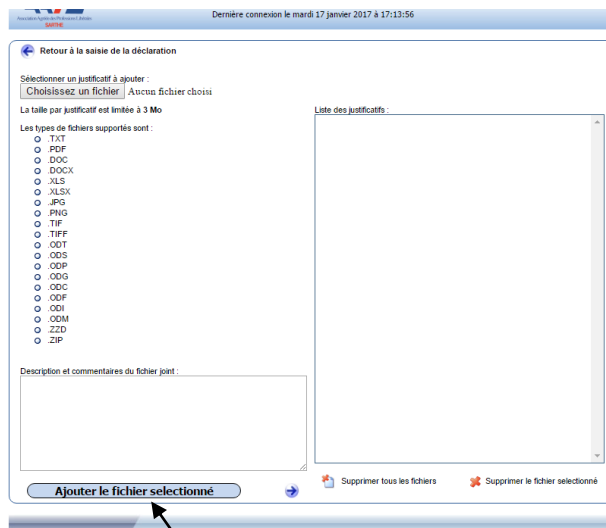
Association Agréée des Professions Libérales SARTHE

Dernière connexion le mardi 17 janvier 2017 à 17:13:56

Retour à la saisie de la déclaration

Sélectionner un justificatif à ajouter :
Choisissez un fichier Aucun fichier choisi

La taille par justificatif est limitée à 3 Mo

Les types de fichiers supportés sont :
.TXT
.PDF
.DOC
.DOCX
.XLS
.XLSX
.JPG
.PNG
.TIF
.TIFF
.ODT
.ODS
.ODP
.ODG
.ODC
.ODF
.ODI
.ODM
.ZZD
.ZIP

Description et commentaires du fichier joint :

Liste des justificatifs :

Supprimer tous les fichiers

Supprimer le fichier selectionné

Ajouter le fichier selectionné